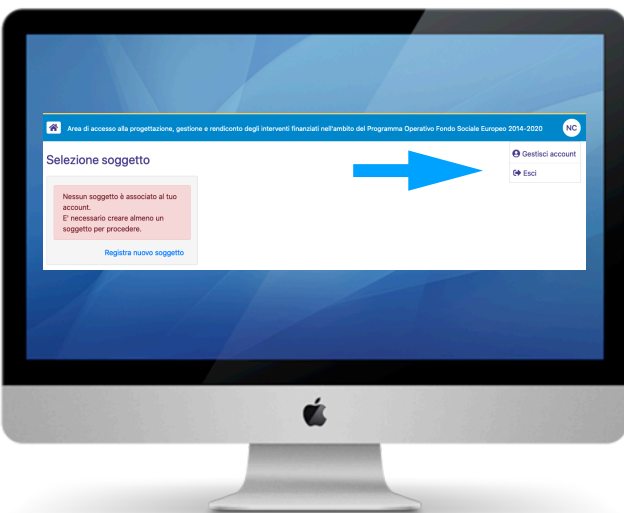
Area di accesso alla progettazione, gestione e rendiconto degli interventi finanziati nell'ambito del Programma Operativo Fondo Sociale Europeo 2014-2020

NC

Selezione soggetto

Gestisci account

Esci

Nessun soggetto è associato al tuo account.
E' necessario creare almeno un soggetto per procedere.

Registra nuovo soggetto